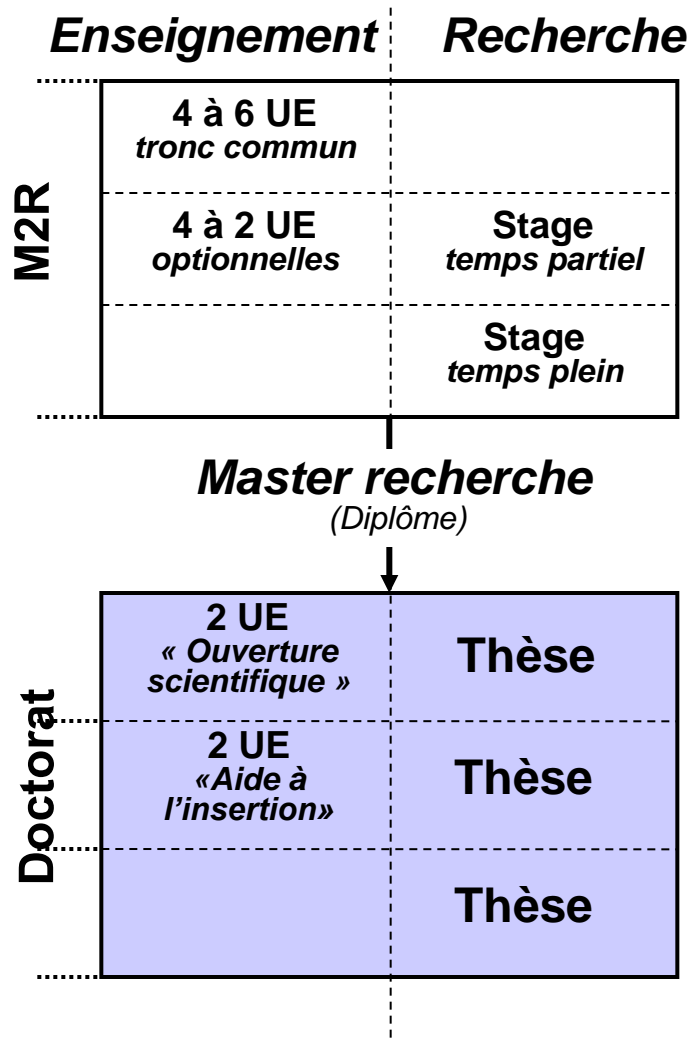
Enseignement Recherche

M2R

4 à 6 UE
tronc commun

4 à 2 UE
optionnelles

Stage
temps partiel

Stage
temps plein

Master recherche
(Diplôme)

Doctorat

2 UE
« Ouverture scientifique »

Thèse

2 UE
«Aide à l'insertion»

Thèse

Thèse